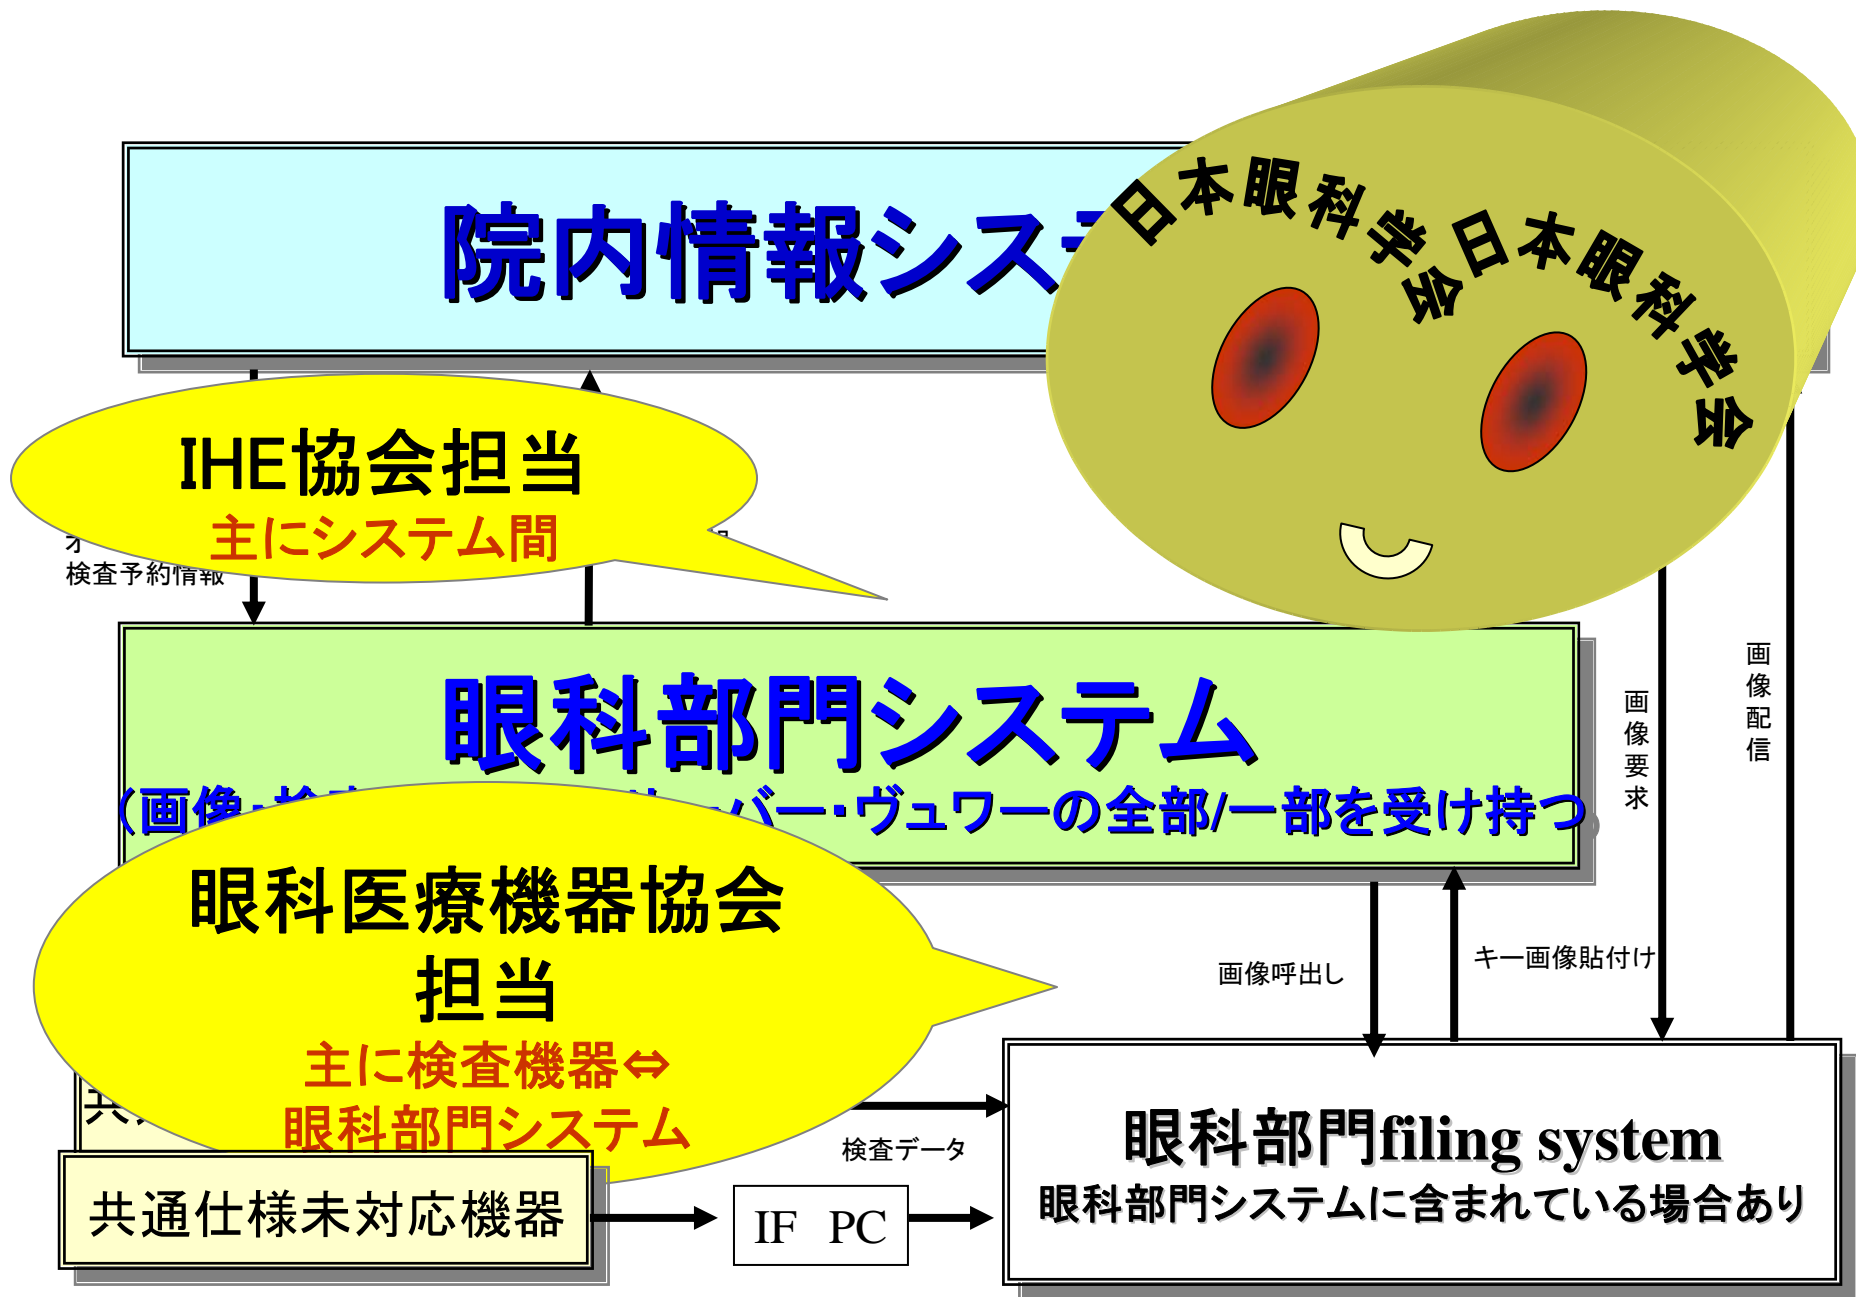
院内情報システ

日本眼科学会日本眼科学会

IHE協会担当
主にシステム間

オ
検査予約情報

眼科部門システム
（画像・検 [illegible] バー・ヴュワーの全部/一部を受け持つ

画像要求

画像配信

眼科医療機器協会
担当
主に検査機器⇔
眼科部門システム

画像呼出し

キー画像貼付け

共

検査データ

共通仕様未対応機器

IF PC

眼科部門filing system
眼科部門システムに含まれている場合あり